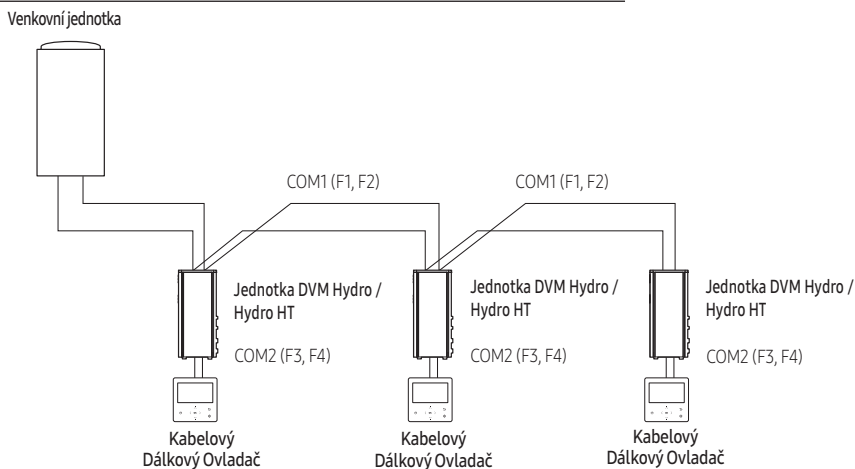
Venkovní jednotka

COM1 (F1, F2)

COM1 (F1, F2)

Jednotka DVM Hydro / Hydro HT

COM2 (F3, F4)

Jednotka DVM Hydro / Hydro HT

COM2 (F3, F4)

Jednotka DVM Hydro / Hydro HT

COM2 (F3, F4)

Kabelový Dálkový Ovladač

Kabelový Dálkový Ovladač

Kabelový Dálkový Ovladač